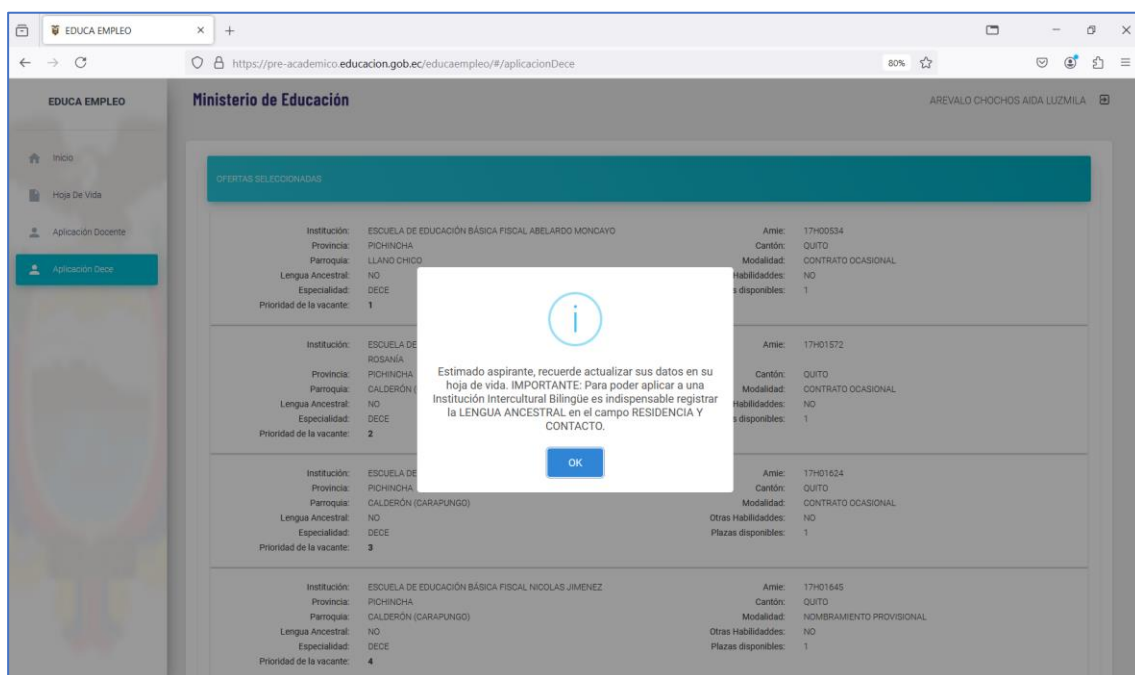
EDUCA EMPLEO ×

https://pre-academico.educacion.gob.ec/educaempleo/#/aplicacionDece

80%

EDUCA EMPLEO

Ministerio de Educación

AREVALO CHOCHOS AIDA LUZMILA

Inicio

Hoja De Vida

Aplicación Docente

Aplicación Dece

OFERTAS SELECCIONADAS

Institución: ESCUELA DE EDUCACIÓN BÁSICA FISCAL ABELARDO MONCAYO
Provincia: PICHINCHA
Parroquia: LLANO CHICO
Lengua Ancestral: NO
Especialidad: DECE
Prioridad de la vacante: 1

Amie: 17H00534
Cantón: QUITO
Modalidad: CONTRATO OCASIONAL
Habilidades: NO
s disponibles: 1

Institución: ESCUELA DE
ROSANÍA
Provincia: PICHINCHA
Parroquia: CALDERÓN (
Lengua Ancestral: NO
Especialidad: DECE
Prioridad de la vacante: 2

Amie: 17H01572
Cantón: QUITO
Modalidad: CONTRATO OCASIONAL
Habilidades: NO
s disponibles: 1

Estimado aspirante, recuerde actualizar sus datos en su hoja de vida. IMPORTANTE: Para poder aplicar a una Institución Intercultural Bilingüe es indispensable registrar la LENGUA ANCESTRAL en el campo RESIDENCIA Y CONTACTO.

OK

Institución: ESCUELA DE
Provincia: PICHINCHA
Parroquia: CALDERÓN (CARAPUNGO)
Lengua Ancestral: NO
Especialidad: DECE
Prioridad de la vacante: 3

Amie: 17H01624
Cantón: QUITO
Modalidad: CONTRATO OCASIONAL
Otras Habilidades: NO
Plazas disponibles: 1

Institución: ESCUELA DE EDUCACIÓN BÁSICA FISCAL NICOLAS JIMENEZ
Provincia: PICHINCHA
Parroquia: CALDERÓN (CARAPUNGO)
Lengua Ancestral: NO
Especialidad: DECE
Prioridad de la vacante: 4

Amie: 17H01645
Cantón: QUITO
Modalidad: NOMBRAMIENTO PROVISIONAL
Otras Habilidades: NO
Plazas disponibles: 1